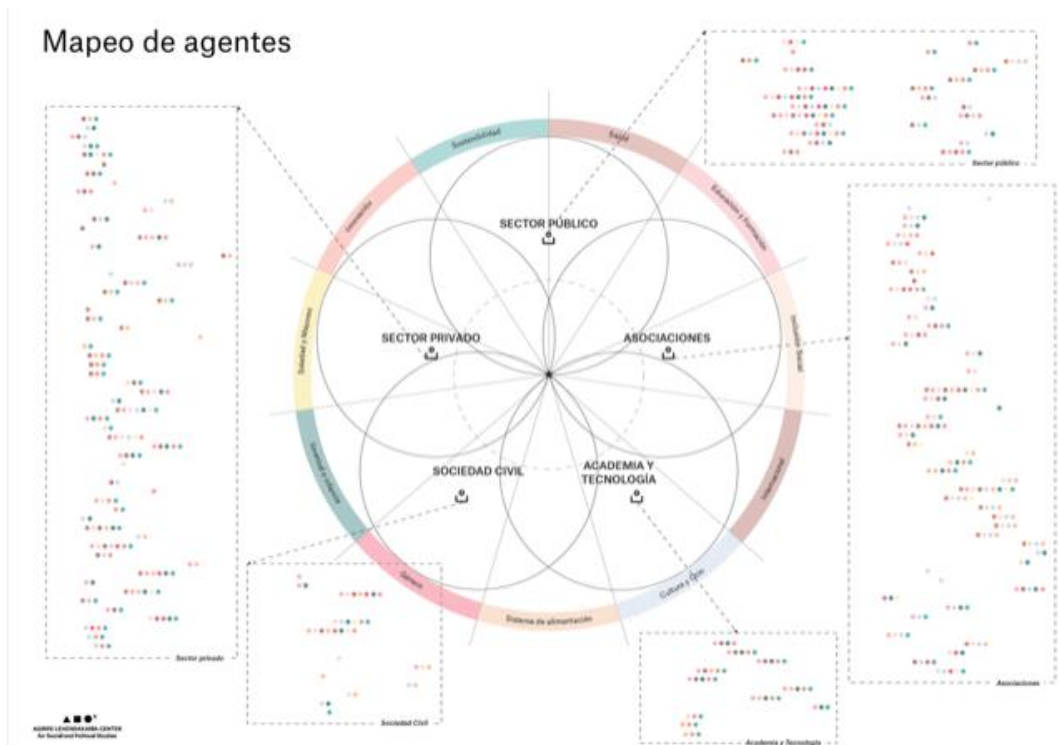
Mapeo de agentes

Sostenibilidad

Salud

Educación y Formación

Inclusión Social

Interculturalidad

Cultura y Ocio

Sistema de alimentación

Género

Juventud y Infancia

Sociedad y Mayores

Comunidad

SECTOR PÚBLICO

SECTOR PRIVADO

ASOCIACIONES

SOCIEDAD CIVIL

ACADEMIA Y TECNOLOGÍA

Sector público

Sector privado

Asociaciones

Sociedad Civil

Academia y Tecnología

AGIRRE LEHENDAKARIA CENTER for Social and Political Studies